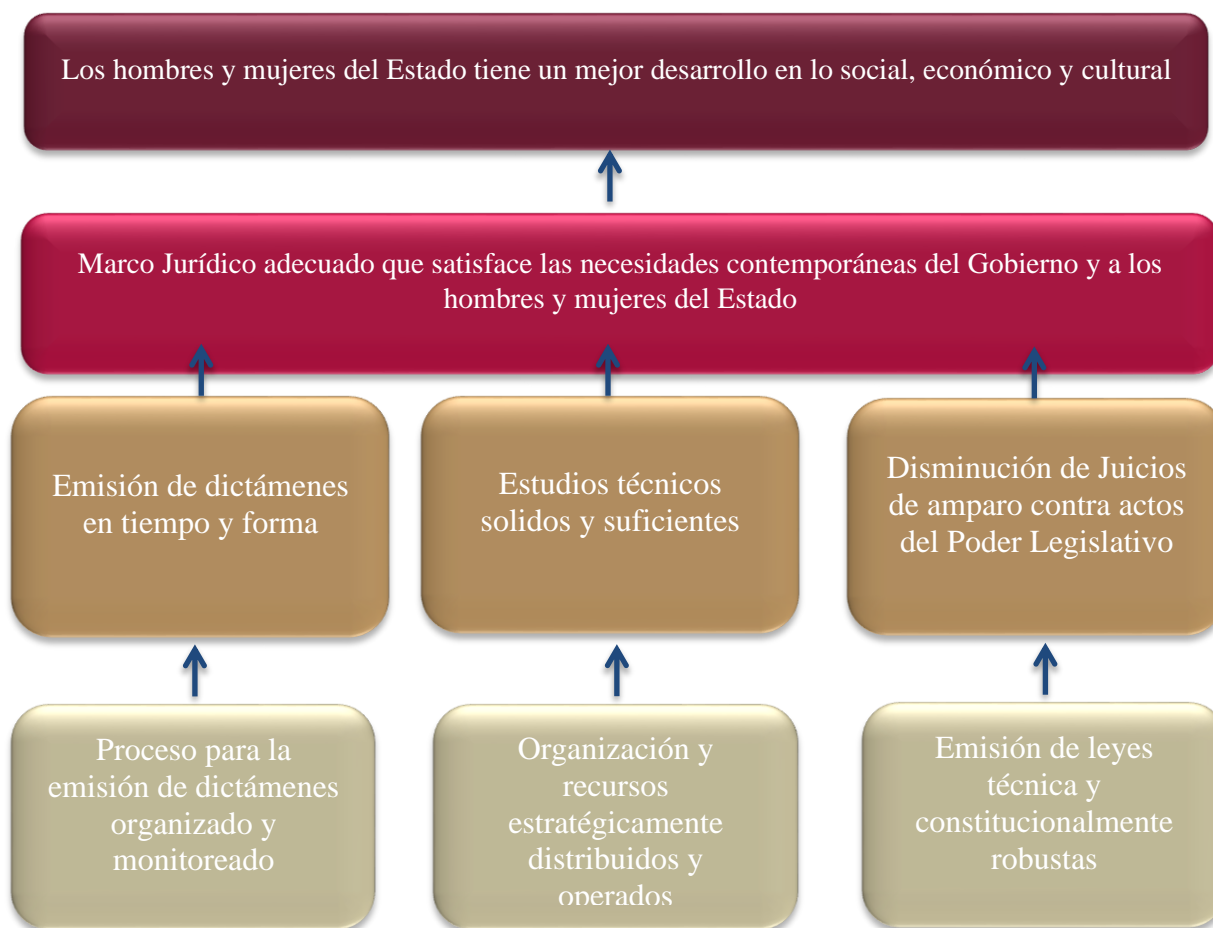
Los hombres y mujeres del Estado tiene un mejor desarrollo en lo social, económico y cultural

Marco Jurídico adecuado que satisface las necesidades contemporáneas del Gobierno y a los hombres y mujeres del Estado

Emisión de dictámenes en tiempo y forma

Estudios técnicos solidos y suficientes

Disminución de Juicios de amparo contra actos del Poder Legislativo

Proceso para la emisión de dictámenes organizado y monitoreado

Organización y recursos estratégicamente distribuidos y operados

Emisión de leyes técnica y constitucionalmente robustas